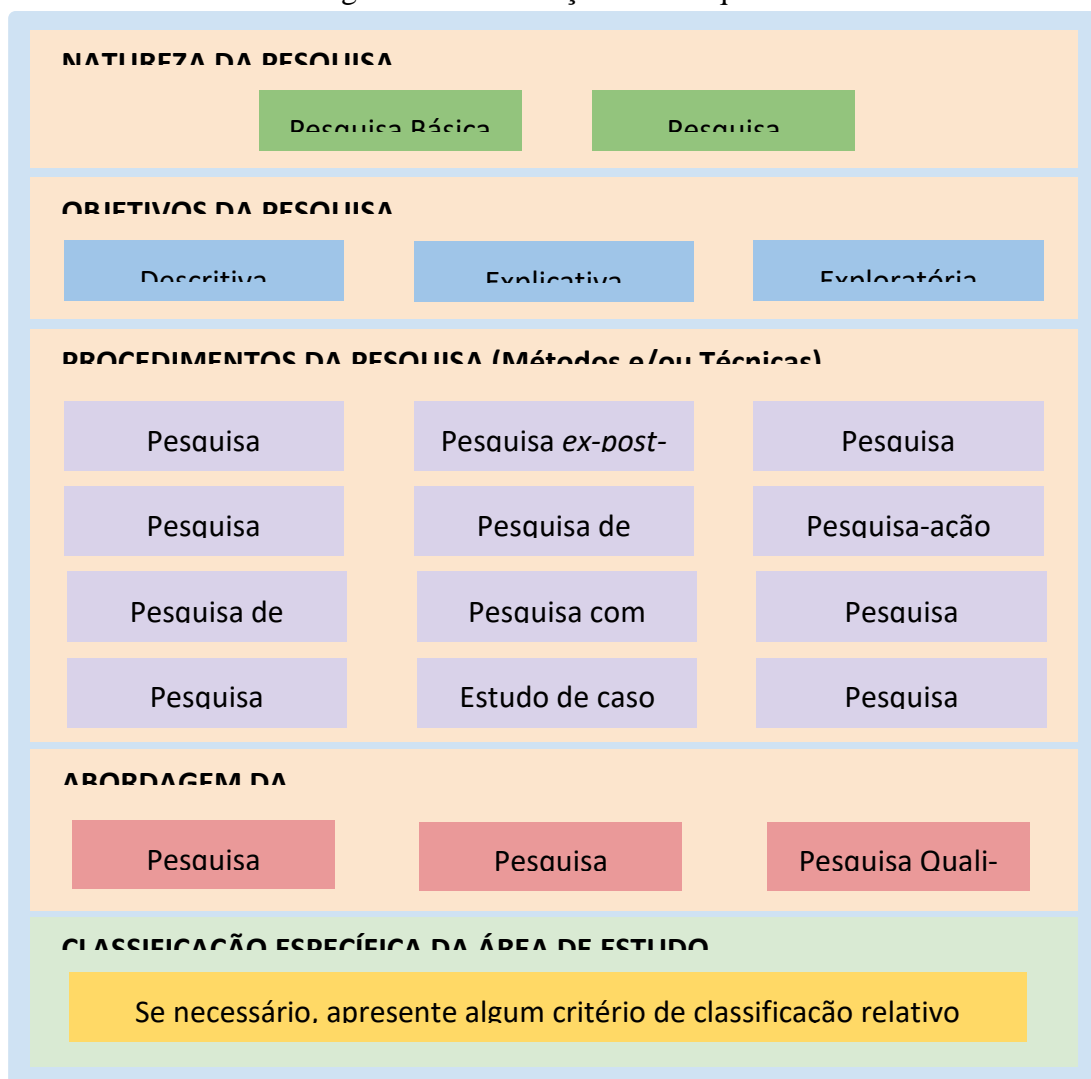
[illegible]

NATUREZA DA PESQUISA

Pesquisa Básica

Pesquisa

OBJETIVOS DA PESQUISA

Descritiva

Explicativa

Exploratória

PROCEDIMENTOS DA PESQUISA (Métodos e/ou Técnicas)

Pesquisa

Pesquisa *ex-post-*

Pesquisa

Pesquisa

Pesquisa de

Pesquisa-ação

Pesquisa de

Pesquisa com

Pesquisa

Pesquisa

Estudo de caso

Pesquisa

ABORDAGEM DA

Pesquisa

Pesquisa

Pesquisa Quali-

CLASSIFICAÇÃO ESPECÍFICA DA ÁREA DE ESTUDO

Se necessário, apresente algum critério de classificação relativo